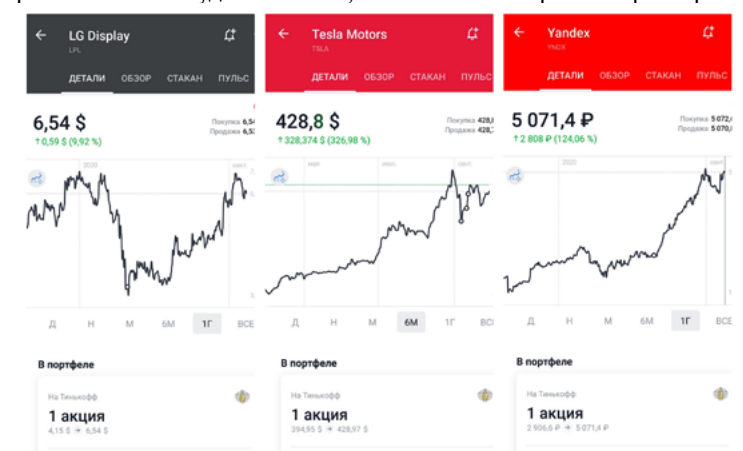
LG Display
LPL
ДЕТАЛИ ОБЗОР СТАКАН ПУЛЬС
6,54 $
Покупка 6,54
Продажа 6,5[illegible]
↑0,59 $ (9,92 %)
2020
Д Н М 6М 1Г ВСЕ
В портфеле
На Тинькофф
1 акция
4,15 $ → 6,54 $

Tesla Motors
TSLA
ДЕТАЛИ ОБЗОР СТАКАН ПУЛЬС
428,8 $
Покупка 428,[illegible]
Продажа 428,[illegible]
↑328,374 $ (326,98 %)
Д Н М 6М 1Г ВСЕ
В портфеле
На Тинькофф
1 акция
394,95 $ → 428,97 $

Yandex
YNDX
ДЕТАЛИ ОБЗОР СТАКАН ПУЛЬС
5 071,4 ₽
Покупка 5 072,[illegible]
Продажа 5 070,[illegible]
↑2 808 ₽ (124,06 %)
2020
Д Н М 6М 1Г ВСЕ
В портфеле
На Тинькофф
1 акция
2 906,6 ₽ → 5 071,4 ₽